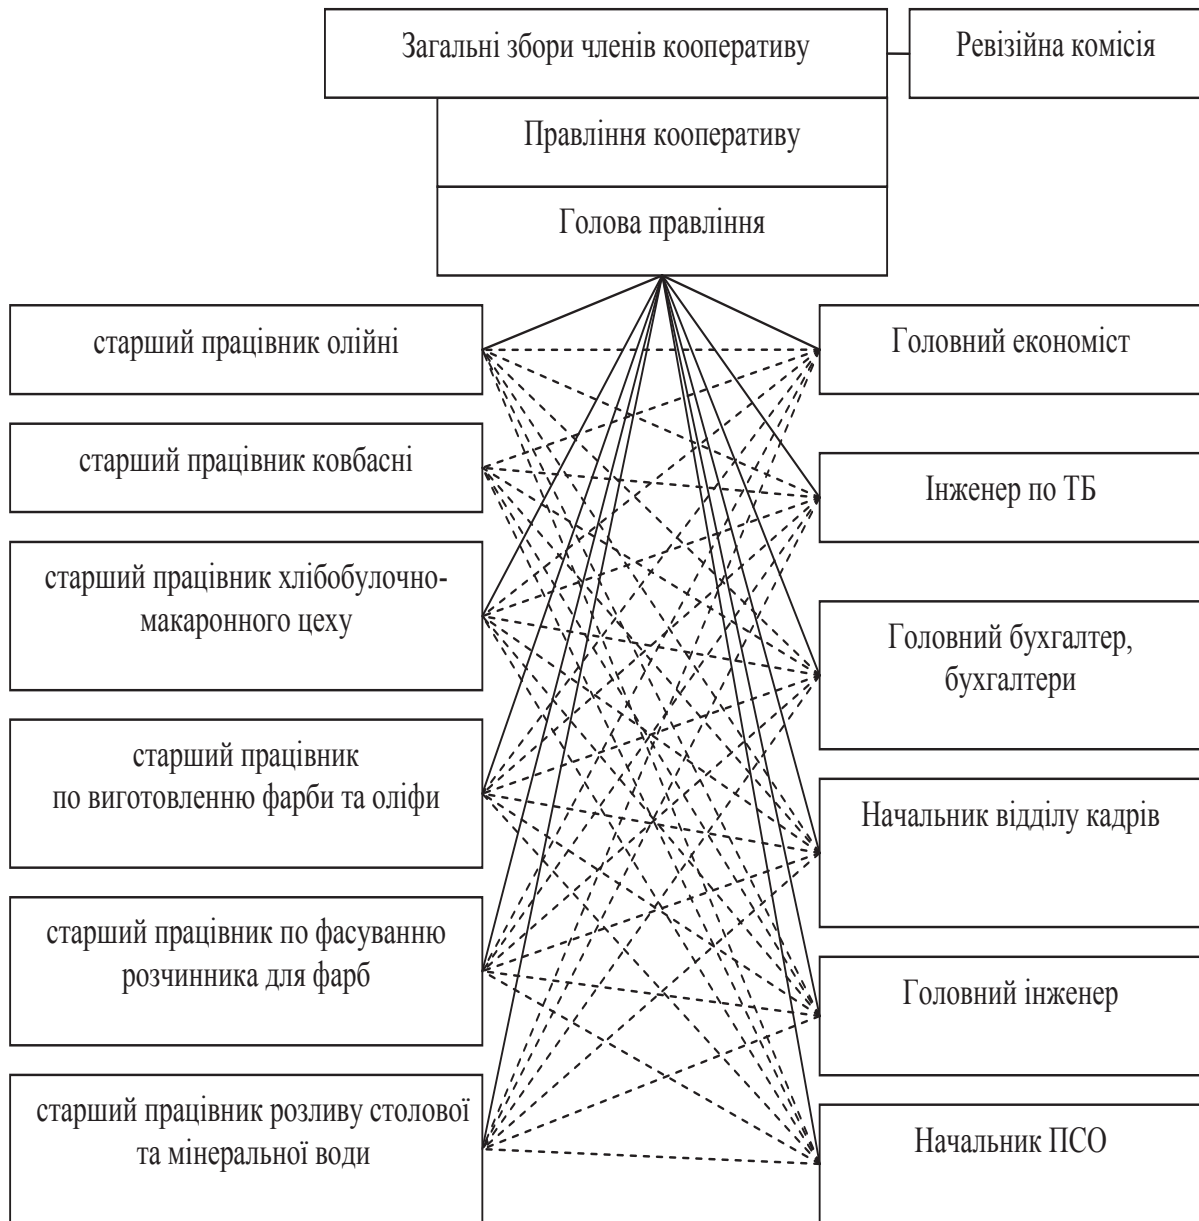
Загальні збори членів кооперативу

Ревізійна комісія

Правління кооперативу

Голова правління

старший працівник олійні

старший працівник ковбасні

старший працівник хлібобулочно-макаронного цеху

старший працівник по виготовленню фарби та оліфи

старший працівник по фасуванню розчинника для фарб

старший працівник розливу столової та мінеральної води

Головний економіст

Інженер по ТБ

Головний бухгалтер, бухгалтери

Начальник відділу кадрів

Головний інженер

Начальник ПСО